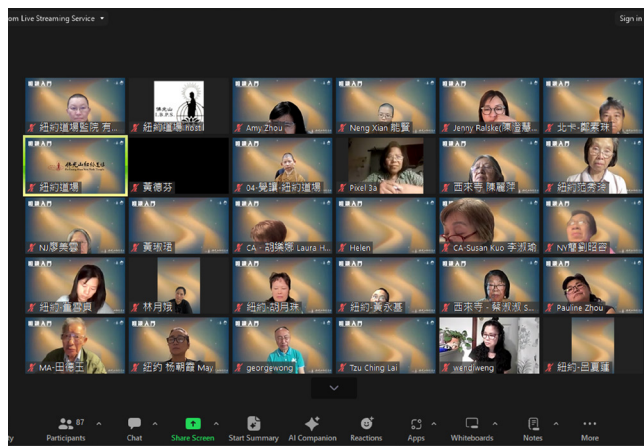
om Live Streaming Service

Sign in

紐約道場監院 有...

紐約道場 host

Amy Zhou

Neng Xian 能賢

Jenny Ralske(澳 溫馨...

北卡-鄭素琳

紐約道場

黃德芬

04-覺謙-紐約道場

Pixel 3a

西來寺 陳麗萍

紐約范秀洛

NJ廖美雲

黃琡瑤

CA - 胡珮琳 Laura H...

Helen

CA-Susan Kuo 李淑瑜

NY鄭昭容

紐約-盧雪貞

林月琰

紐約-胡月珠

紐約-黃永嘉

西來寺 - 蘇淑淑 S...

Pauline Zhou

MA-田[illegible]

紐約 施爾鑫 May

georgewong

Tzu Ching Lai

wendiweng

紐約-邑夏蓮

87 Participants

Chat

Share Screen

Start Summary

AI Companion

Reactions

Apps

Whiteboards

Notes

More